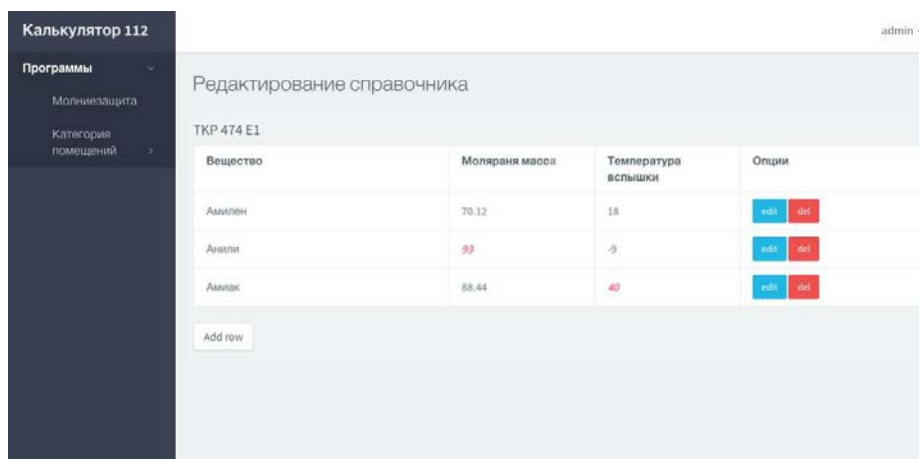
Калькулятор 112

admin

Программы

Молниезащита

Категория помещений

Редактирование справочника

ТКР 474 Е1

| Вещество | Моляраня масса | Температура вспышки | Опции |
|---|---|---|---|
| Амилен | 70.12 | 18 | edit del |
| Анили | 93 | -9 | edit del |
| Амиак | 88.44 | 40 | edit del |

Add row